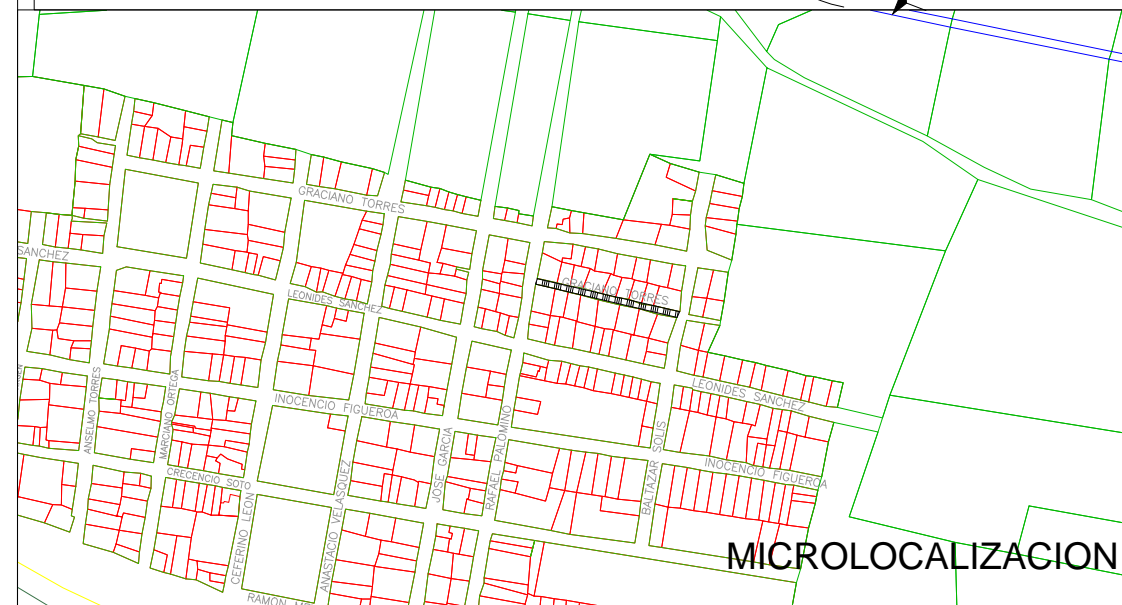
GRACIANO TORRES
SANCHEZ
GRACIANO TORRES
LEONIDES SANCHEZ
LEONIDES SANCHEZ
INOCENCIO FIGUEROA
ANSELMO TORRES
MARCIANO ORTEGA
CRECENCIO SOTO
JOSE GARCIA
RAFAEL PALOMINO
SOLIS
BALTAZAR
INOCENCIO FIGUEROA
CEFERINO LEON
ANASTACIO VELASQUEZ
RAMON
MICROLOCALIZACION